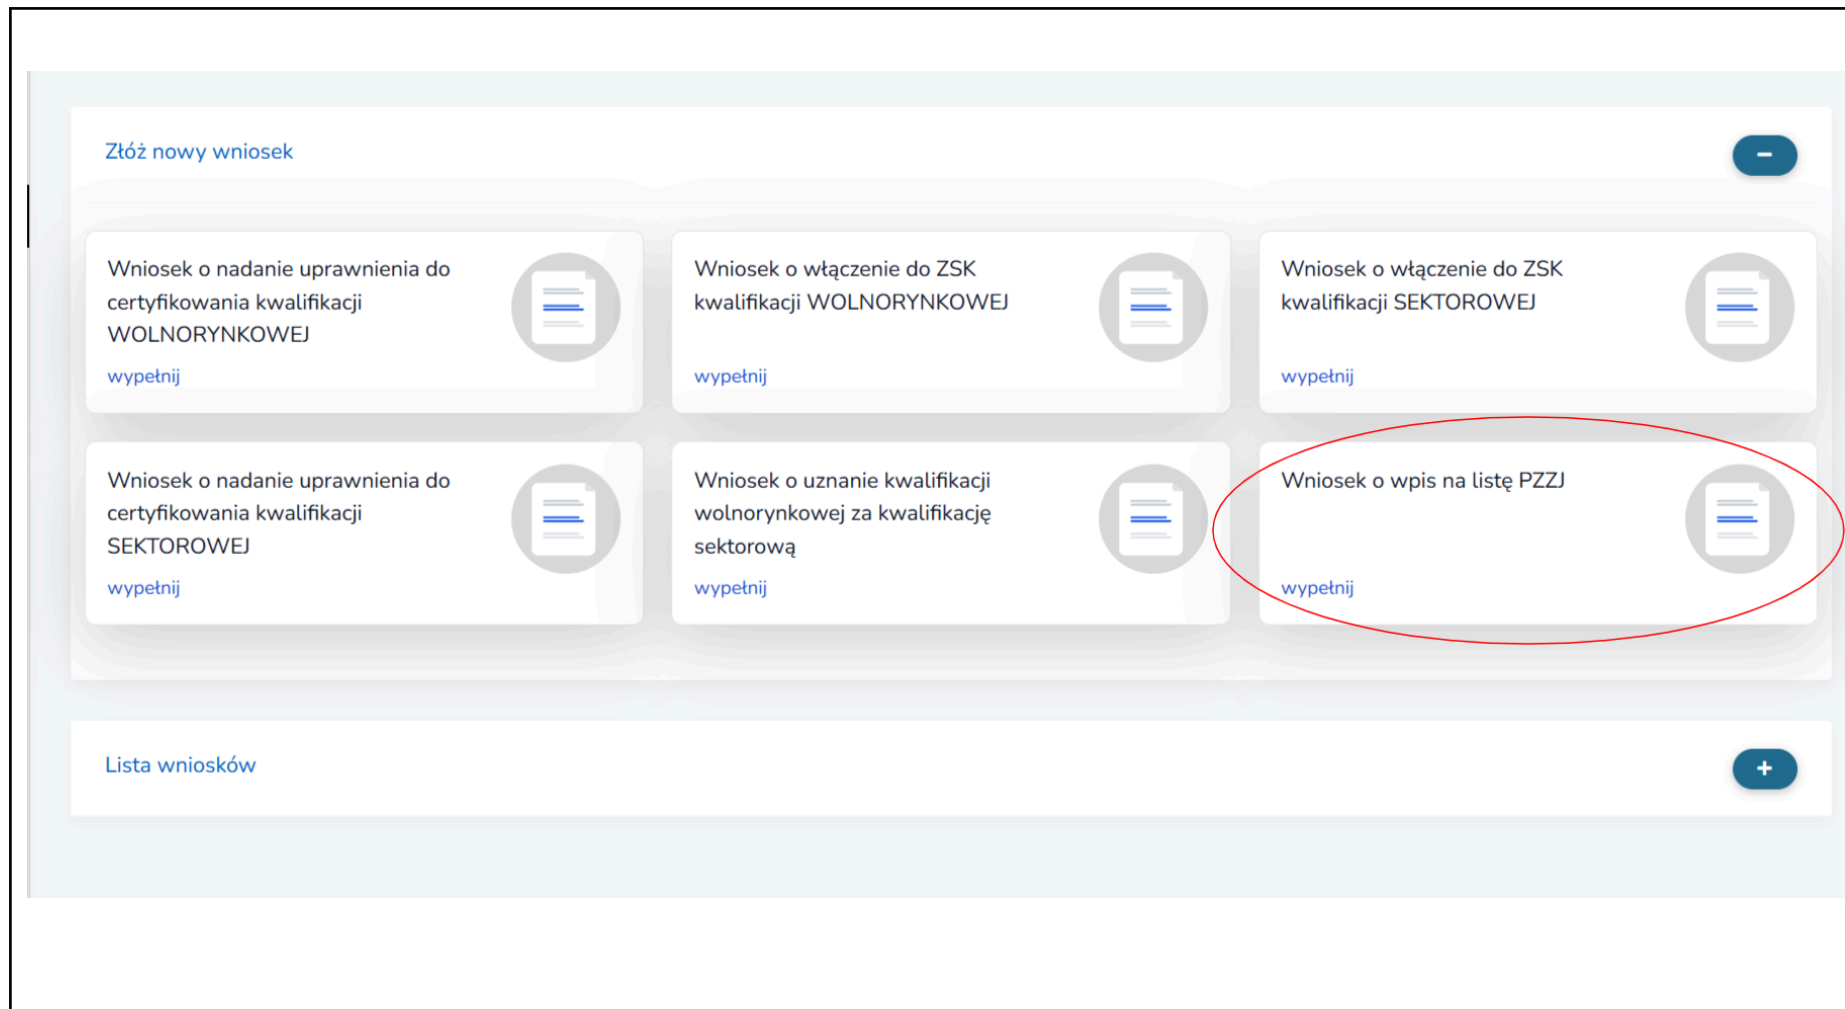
Złóż nowy wniosek

−

Wniosek o nadanie uprawnienia do certyfikowania kwalifikacji WOLNORYNKOWEJ

wypełnij

Wniosek o włączenie do ZSK kwalifikacji WOLNORYNKOWEJ

wypełnij

Wniosek o włączenie do ZSK kwalifikacji SEKTOROWEJ

wypełnij

Wniosek o nadanie uprawnienia do certyfikowania kwalifikacji SEKTOROWEJ

wypełnij

Wniosek o uznanie kwalifikacji wolnorynkowej za kwalifikację sektorową

wypełnij

Wniosek o wpis na listę PZZJ

wypełnij

Lista wniosków

+